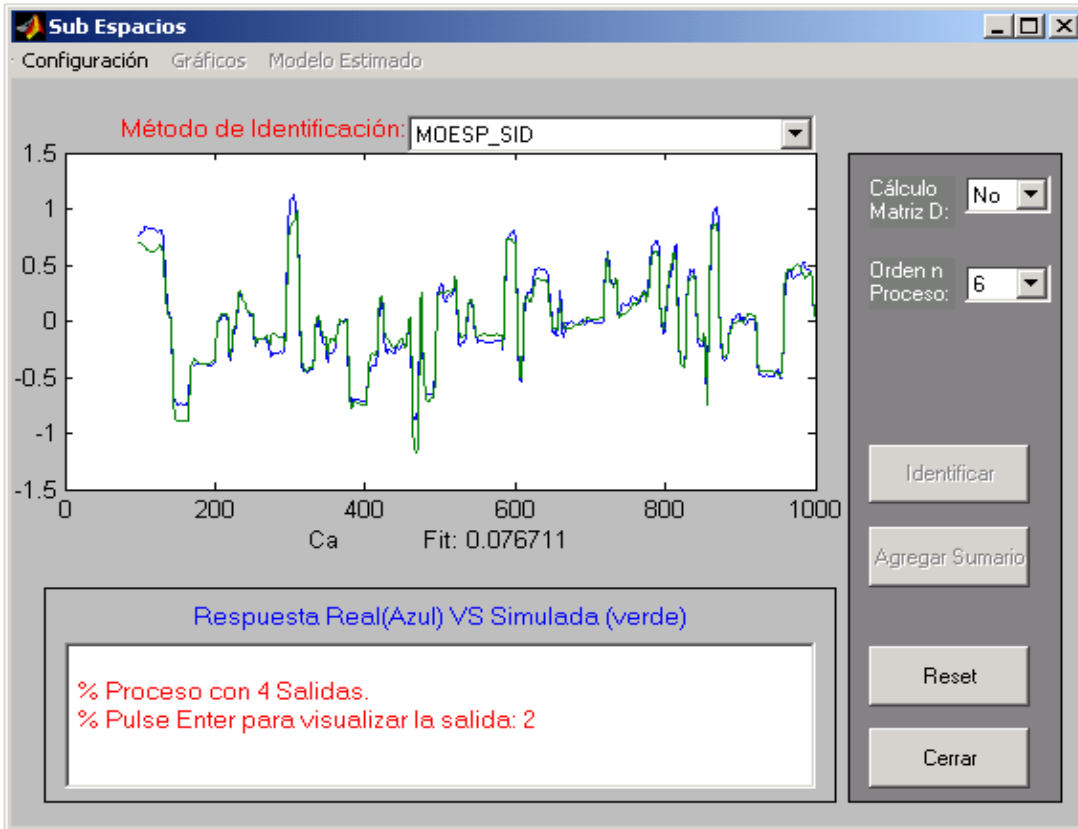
Sub Espacios

Configuración Gráficos Modelo Estimado

Método de Identificación: MOESP_SID

1.5
1
0.5
0
-0.5
-1
-1.5
0 200 400 600 800 1000

Ca Fit: 0.076711

Cálculo Matriz D: No

Orden n Proceso: 6

Identificar

Agregar Sumario

Respuesta Real(Azul) VS Simulada (verde)

% Proceso con 4 Salidas.
% Pulse Enter para visualizar la salida: 2

Reset

Cerrar